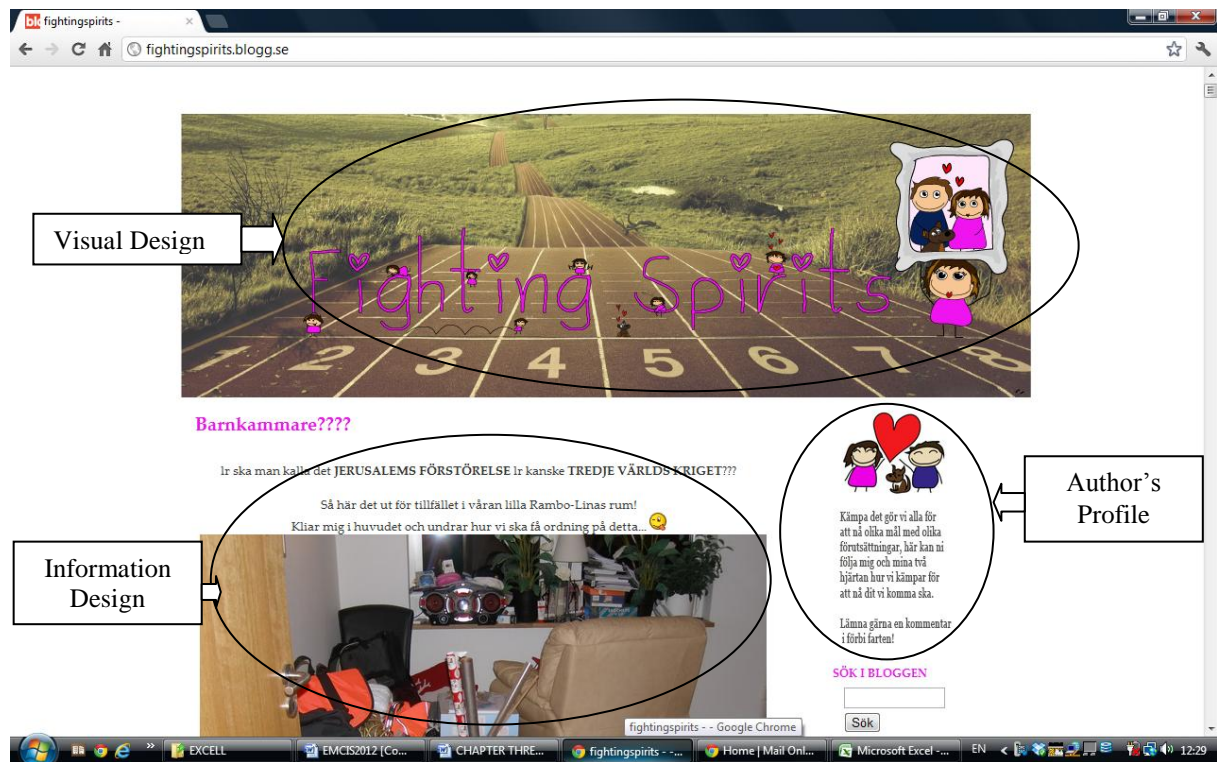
fightingspirits -

fightingspirits.blogg.se

Visual Design

Fighting Spirits

1 2 3 4 5 6 7 8

Barnkammare????

lr ska man kalla det JERUSALEMS FÖRSTÖRELSE lr kanske TREDJE VÄRLDS KRIGET???

Så här det ut för tillfället i våran lilla Rambo-Linas rum!
Kliar mig i huvudet och undrar hur vi ska få ordning på detta...

Information Design

Author's Profile

Kämpa det gör vi alla för att nå olika mål med olika förutsättningar, här kan ni följa mig och mina två hjärtan hur vi kämpar för att nå dit vi komma ska.

Lämna gärna en kommentar i förbi farten!

SÖK I BLOGGEN

Sök

fightingspirits - - Google Chrome

EXCELL | EMCIS2012 [Co... | CHAPTER THRE... | fightingspirits - ... | Home | Mail Onl... | Microsoft Excel - ... | EN | 12:29